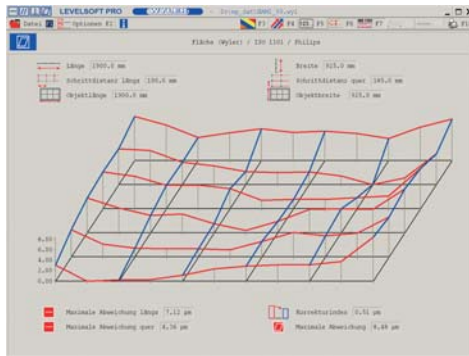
LEVELSOFT PRO

Datei
Optionen
F3 F4 F5 F6 F7

Fläche (Wyler) / ISO 1101 / Philips

Länge 1900.0 mm
Schrittdistanz längs 190.0 mm
Objektlänge 1900.0 mm

Breite 925.0 mm
Schrittdistanz quer 185.0 mm
Objektbreite 925.0 mm

8.00
6.00
4.00
2.00
0.00

Maximale Abweichung längs 7.12 µm
Maximale Abweichung quer 6.36 µm

Korrekturindex 0.51 µm
Maximale Abweichung 8.46 µm